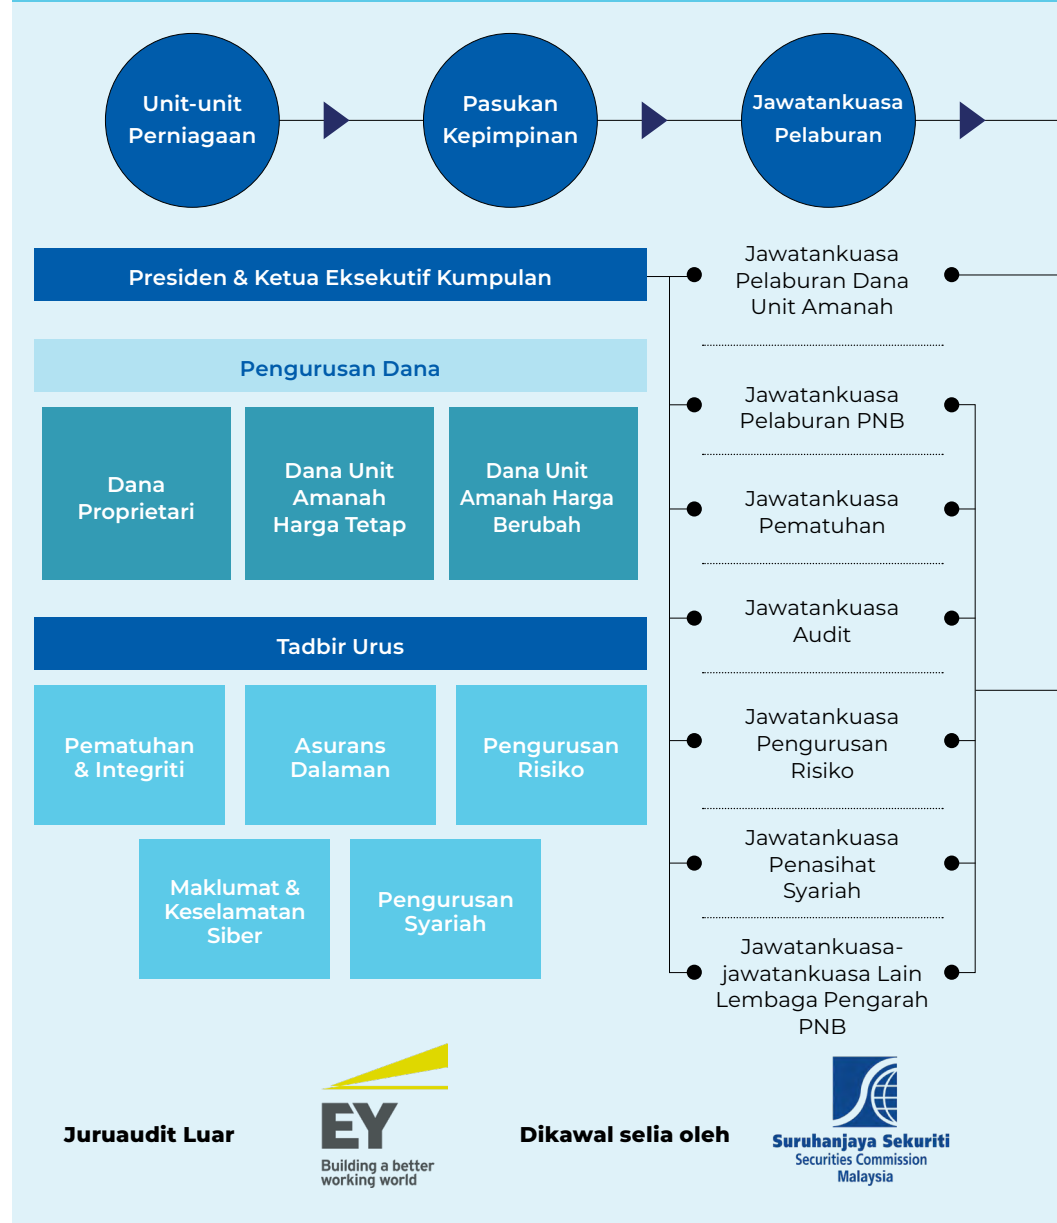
Unit-unit Perniagaan

Pasukan Kepimpinan

Jawatankuasa Pelaburan

Presiden & Ketua Eksekutif Kumpulan

Pengurusan Dana

Dana Proprietari

Dana Unit Amanah Harga Tetap

Dana Unit Amanah Harga Berubah

Tadbir Urus

Pematuhan & Integriti

Asurans Dalaman

Pengurusan Risiko

Maklumat & Keselamatan Siber

Pengurusan Syariah

Jawatankuasa Pelaburan Dana Unit Amanah

Jawatankuasa Pelaburan PNB

Jawatankuasa Pematuhan

Jawatankuasa Audit

Jawatankuasa Pengurusan Risiko

Jawatankuasa Penasihat Syariah

Jawatankuasa-jawatankuasa Lain Lembaga Pengarah PNB

Juruaudit Luar

EY
Building a better working world

Dikawal selia oleh

Suruhanjaya Sekuriti
Securities Commission
Malaysia